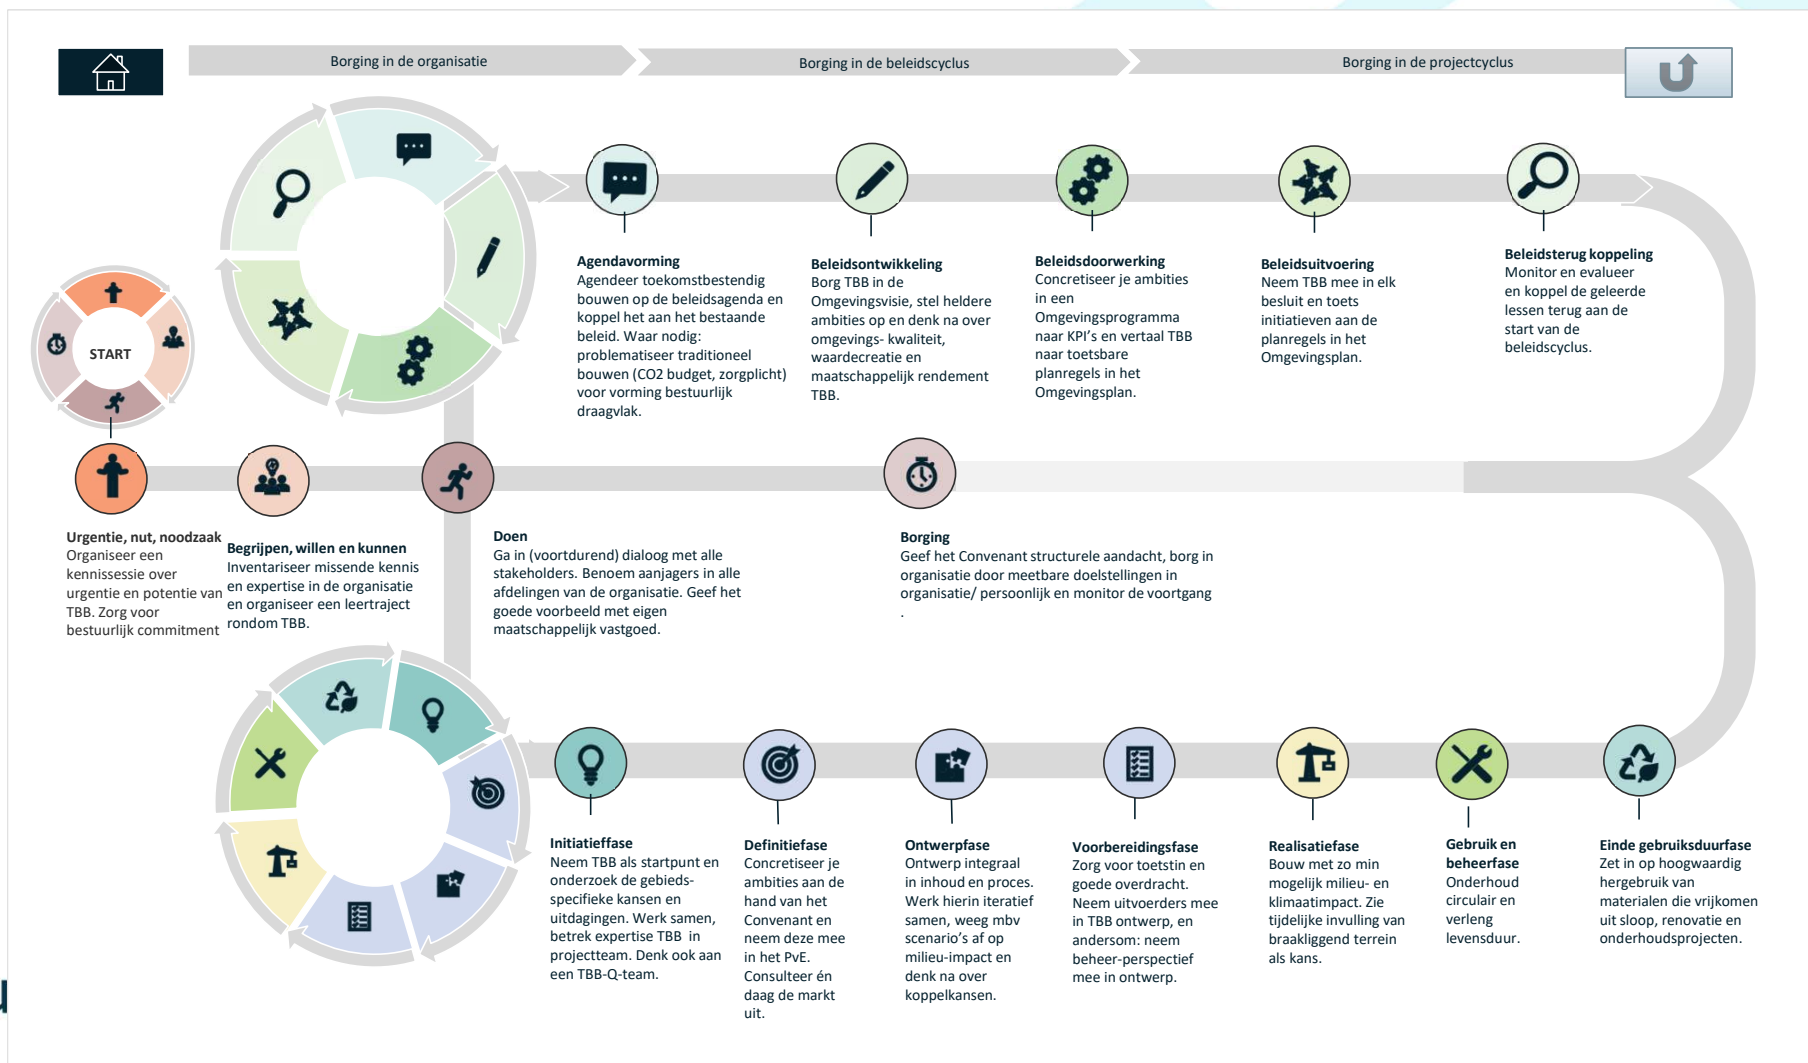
Borging in de organisatie

Borging in de beleidscyclus

Borging in de projectcyclus

START

Agendavorming
Agendeer toekomstbestendig bouwen op de beleidsagenda en koppel het aan het bestaande beleid. Waar nodig: problematiseer traditioneel bouwen (CO2 budget, zorgplicht) voor vorming bestuurlijk draagvlak.

Beleidsontwikkeling
Borg TBB in de Omgevingsvisie, stel heldere ambities op en denk na over omgevings- kwaliteit, waardecreatie en maatschappelijk rendement TBB.

Beleidsdoorwerking
Concretiseer je ambities in een Omgevingsprogramma naar KPI's en vertaal TBB naar toetsbare planregels in het Omgevingsplan.

Beleidsuitvoering
Neem TBB mee in elk besluit en toets initiatieven aan de planregels in het Omgevingsplan.

Beleidsterug koppeling
Monitor en evalueer en koppel de geleerde lessen terug aan de start van de beleidscyclus.

Urgentie, nut, noodzaak
Organiseer een kennissessie over urgentie en potentie van TBB. Zorg voor bestuurlijk commitment

Begrijpen, willen en kunnen
Inventariseer missende kennis en expertise in de organisatie en organiseer een leertraject rondom TBB.

Doen
Ga in (voortdurend) dialoog met alle stakeholders. Benoem aanjagers in alle afdelingen van de organisatie. Geef het goede voorbeeld met eigen maatschappelijk vastgoed.

Borging
Geef het Convenant structurele aandacht, borg in organisatie door meetbare doelstellingen in organisatie/ persoonlijk en monitor de voortgang
.

Initiatieffase
Neem TBB als startpunt en onderzoek de gebieds-specifieke kansen en uitdagingen. Werk samen, betrek expertise TBB in projectteam. Denk ook aan een TBB-Q-team.

Definitiefase
Concretiseer je ambities aan de hand van het Convenant en neem deze mee in het PvE. Consulteer én daag de markt uit.

Ontwerpfase
Ontwerp integraal in inhoud en proces. Werk hierin iteratief samen, weeg mbv scenario's af op milieu-impact en denk na over koppelkansen.

Voorbereidingsfase
Zorg voor toetstin en goede overdracht. Neem uitvoerders mee in TBB ontwerp, en andersom: neem beheer-perspectief mee in ontwerp.

Realisatiefase
Bouw met zo min mogelijk milieu- en klimaatimpact. Zie tijdelijke invulling van braakliggend terrein als kans.

Gebruik en beheerfase
Onderhoud circulair en verleng levensduur.

Einde gebruiksduurfase
Zet in op hoogwaardig hergebruik van materialen die vrijkomen uit sloop, renovatie en onderhoudsprojecten.